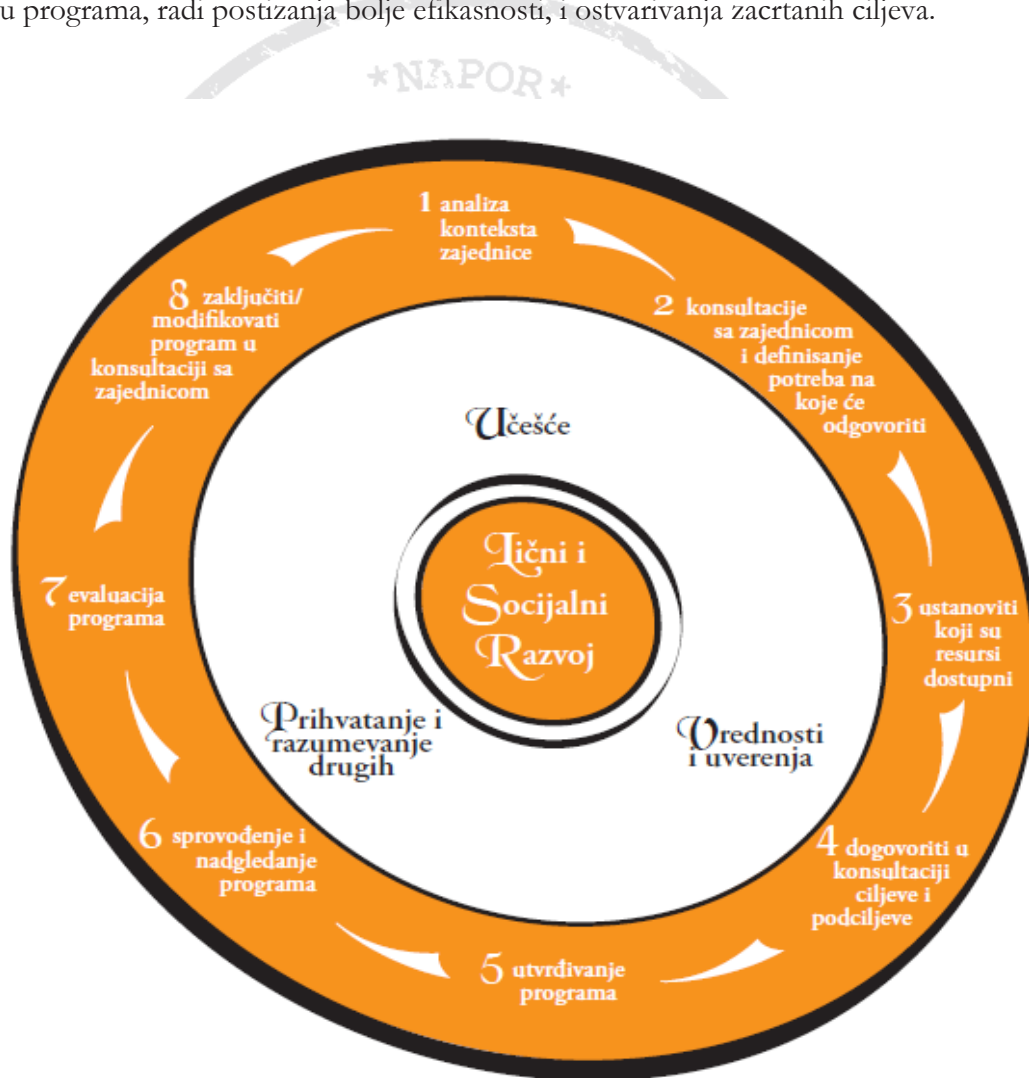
u programa, radi postizanja bolje efikasnosti, i ostvarivanja zacrtanih ciljeva.

*NAPOR*

1 analiza konteksta zajednice

2 konsultacije sa zajednicom i definisanje potreba na koje će odgovoriti

3 ustanoviti koji su resursi dostupni

4 dogovoriti u konsultaciji ciljeve i podciljeve

5 utvrđivanje programa

6 sprovođenje i nadgledanje programa

7 evaluacija programa

8 zaključiti/ modifikovati program u konsultaciji sa zajednicom

Učešće

Lični i Socijalni Razvoj

Prihvatanje i razumevanje drugih

Vrednosti i uverenja